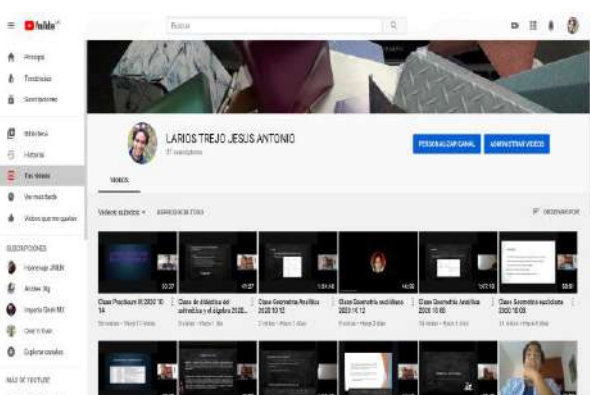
YouTube

Buscar

Principal
Tendencias
Suscripciones

Biblioteca
Historial
Tus videos
Ver más tarde
Videos que me gustan

SUSCRIPCIONES
Homenaje JRBN
Andrew Ng
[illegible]
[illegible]
Explorar canales

MÁS DE YOUTUBE

LARIOS TREJO JESUS ANTONIO
37 suscriptores

PERSONALIZAR CANAL
ADMINISTRAR VIDEOS

VIDEOS

Videos subidos
REPRODUCIR TODO

ORDENAR POR

Clase Practicum III 2020 10 14
Clase de didáctica del aritmética y el álgebra 2020...
Clase Geometría Analítica 2020 10 12
Clase Geometría euclidiana 2020 10 12
Clase Geometría Analítica 2020 10 05
Clase Geometría euclidiana 2020 10 05